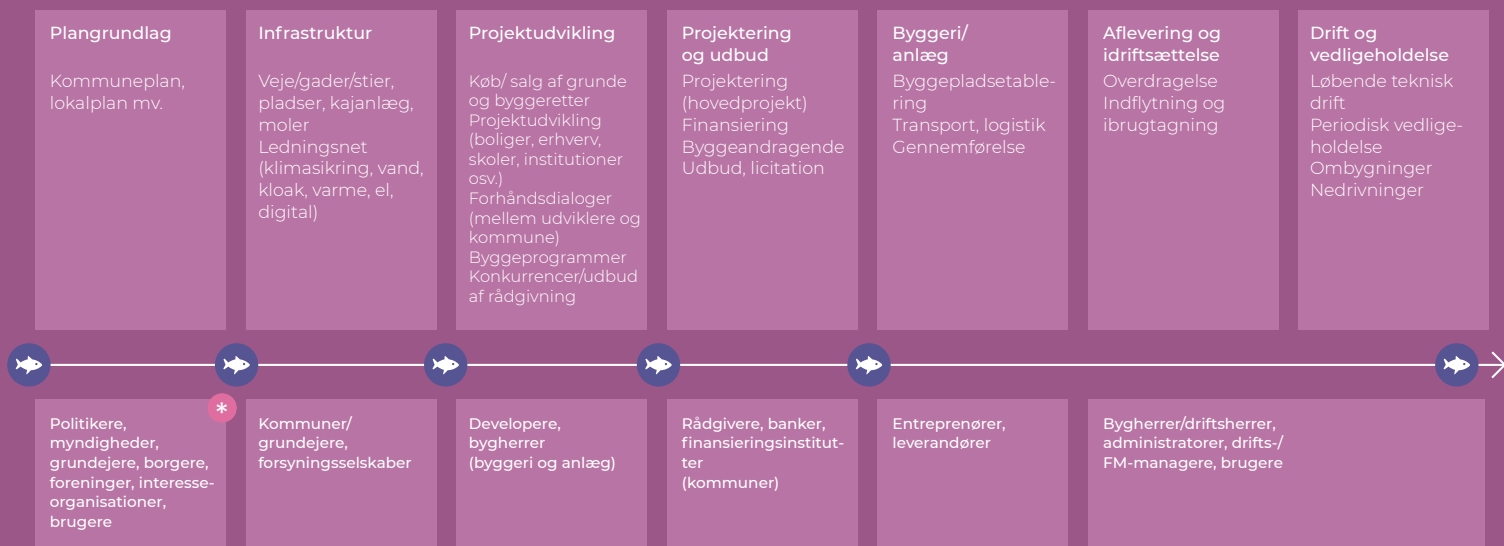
Plangrundlag

Kommuneplan, lokalplan mv.

Infrastruktur

Veje/gader/stier, pladser, kajanlæg, moler
Ledningsnet (klimasikring, vand, kloak, varme, el, digital)

Projektudvikling

Køb/ salg af grunde og byggeretter
Projektudvikling (boliger, erhverv, skoler, institutioner osv.)
Forhåndsdialoger (mellem udviklere og kommune)
Byggeprogrammer
Konkurrencer/udbud af rådgivning

Projektering og udbud

Projektering (hovedprojekt)
Finansiering
Byggeandragende
Udbud, licitation

Byggeri/ anlæg

Byggepladsetablering
Transport, logistik
Gennemførelse

Aflevering og idriftsættelse

Overdragelse
Indflytning og ibrugtagning

Drift og vedligeholdelse

Løbende teknisk drift
Periodisk vedligeholdelse
Ombygninger
Nedrivninger

Politikere, myndigheder, grundejere, borgere, foreninger, interesseorganisationer, brugere

*

Kommuner/ grundejere, forsyningsselskaber

Developere, bygherrer (byggeri og anlæg)

Rådgivere, banker, finansieringsinstitutter (kommuner)

Entreprenører, leverandører

Bygherrer/driftsherrer, administratorer, drifts-/ FM-managere, brugere